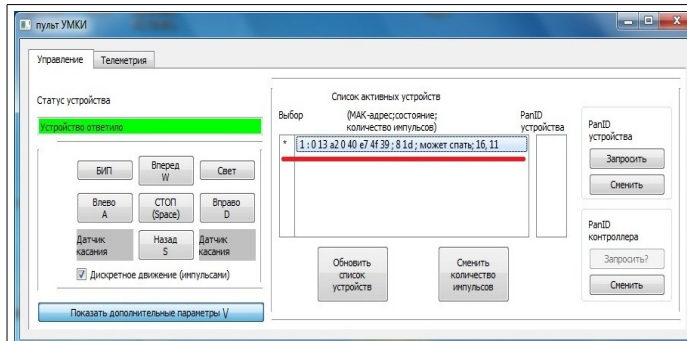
пульт УМКИ

Управление
Телеметрия

Статус устройства

Устройство ответило

БИП
Вперед W
Свет
Влево A
СТОП (Space)
Вправо D
Датчик касания
Назад S
Датчик касания

Дискретное движение (импульсами)

Показать дополнительные параметры \/

Список активных устройств

Выбор
(МАК-адрес;состояние; количество импульсов)
PanID устройства

*
1 : 0 13 a2 0 40 e7 4f 39 ; 8 1d ; может спать; 16, 11

Обновить список устройств
Сменить количество импульсов

PanID устройства
Запросить
Сменить

PanID контроллера
Запросить?
Сменить